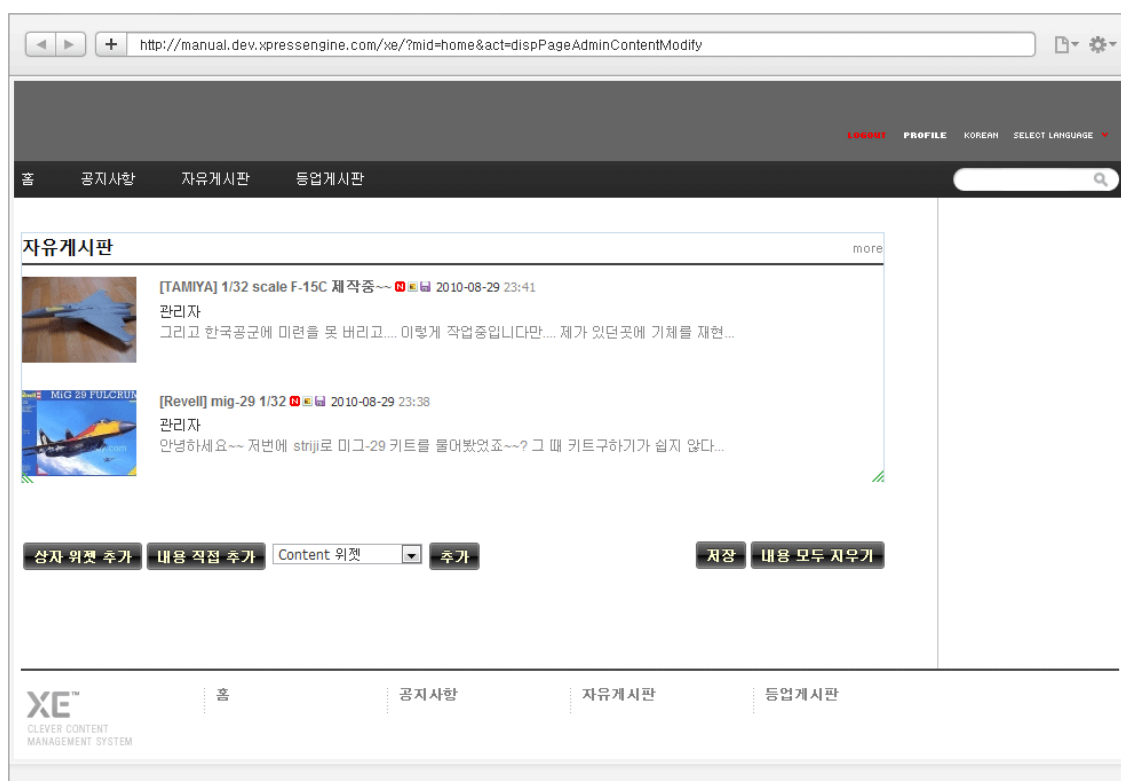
http://manual.dev.xpressengine.com/xe/?mid=home&act=dispPageAdminContentModify

LOGOUT PROFILE KOREAN SELECT LANGUAGE

홈 공지사항 자유게시판 등업게시판

자유게시판

more

[TAMIYA] 1/32 scale F-15C 제작중~~ 2010-08-29 23:41

관리자

그리고 한국공군에 미련을 못 버리고.... 이렇게 작업중입니다만.... 제가 있던곳에 기체를 재현...

MiG 29 FULCRUM

[Revell] mig-29 1/32 2010-08-29 23:38

관리자

안녕하세요~~ 저번에 striji로 미그-29 키트를 물어봤었죠~~? 그 때 키트구하기가 쉽지 않다...

상자 위젯 추가 내용 직접 추가 Content 위젯 추가

저장 내용 모두 지우기

XE™
CLEVER CONTENT MANAGEMENT SYSTEM

홈 공지사항 자유게시판 등업게시판